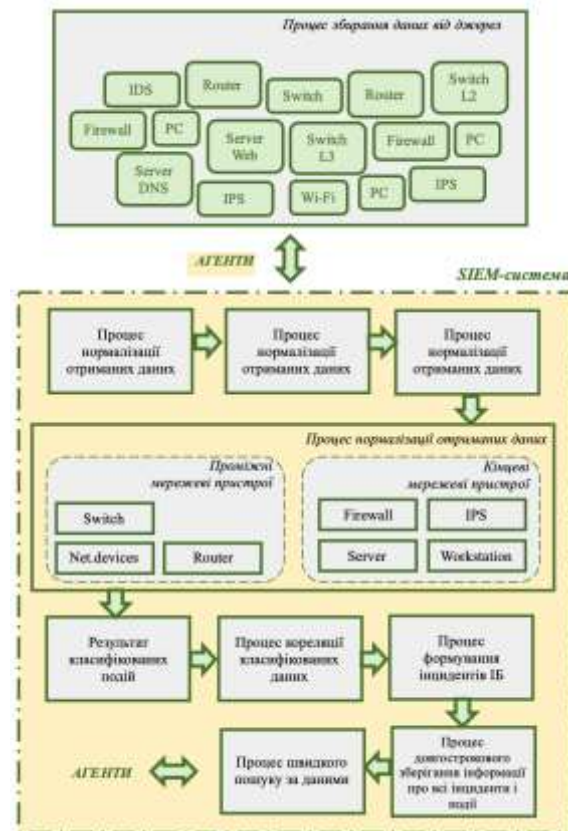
Процес збирання даних від джерел

IDS

Router

Switch

Router

Switch L2

Firewall

PC

Server Web

Switch L3

Firewall

PC

Server DNS

IPS

Wi-Fi

PC

IPS

АГЕНТИ

SIEM-система

Процес нормалізації отриманих даних

Процес нормалізації отриманих даних

Процес нормалізації отриманих даних

Процес нормалізації отриманих даних

Проміжні мережеві пристрої

Switch

Net.devices

Router

Кінцеві мережеві пристрої

Firewall

IPS

Server

Workstation

Результат класифікованих подій

Процес кореляції класифікованих даних

Процес формування інцидентів ІБ

Процес довгострокового зберігання інформації про всі інциденти і події

Процес швидкого пошуку за даними

АГЕНТИ